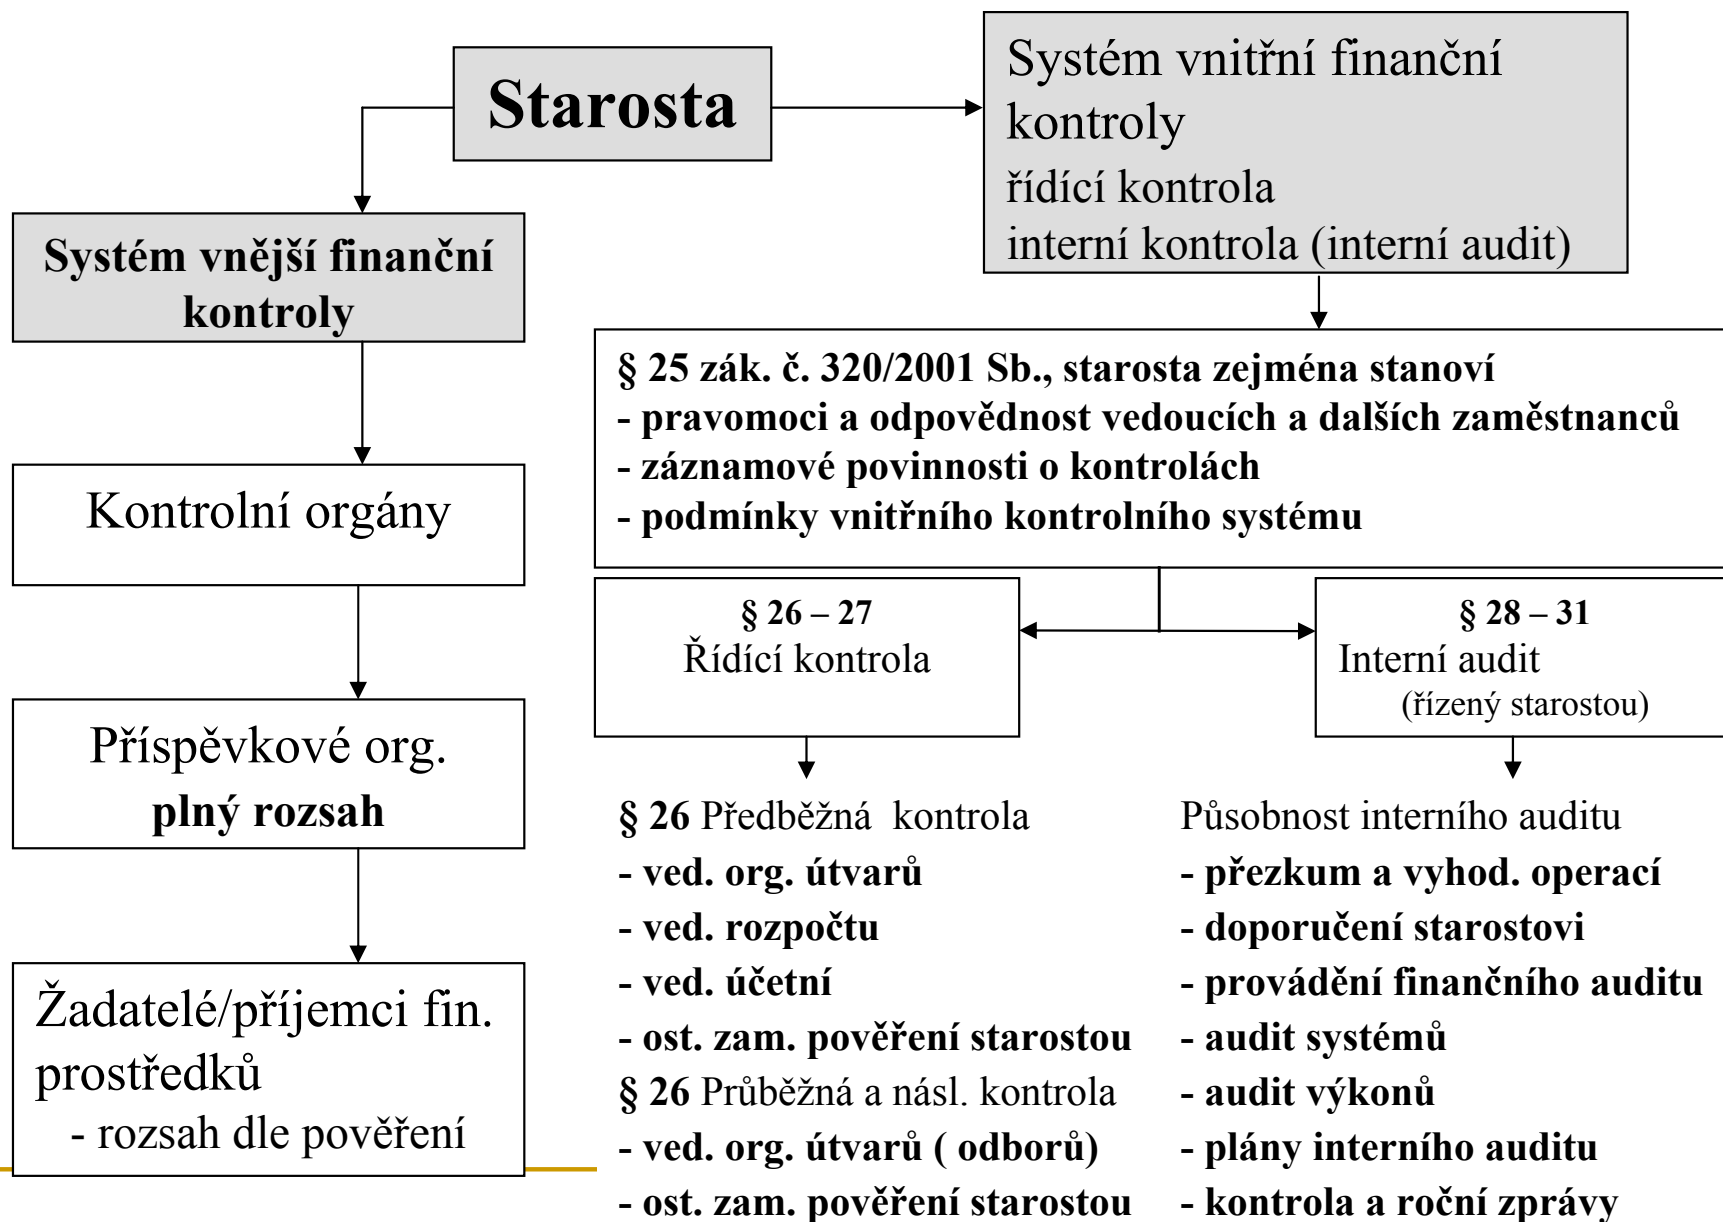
Starosta

Systém vnitřní finanční kontroly
řídící kontrola
interní kontrola (interní audit)

Systém vnější finanční kontroly

Kontrolní orgány

Příspěvkové org.
plný rozsah

Žadatelé/příjemci fin. prostředků
- rozsah dle pověření

§ 25 zák. č. 320/2001 Sb., starosta zejména stanoví
- pravomoci a odpovědnost vedoucích a dalších zaměstnanců
- záznamové povinnosti o kontrolách
- podmínky vnitřního kontrolního systému

§ 26 – 27
Řídící kontrola

§ 28 – 31
Interní audit
(řízený starostou)

§ 26 Předběžná kontrola
- ved. org. útvarů
- ved. rozpočtu
- ved. účetní
- ost. zam. pověření starostou
§ 26 Průběžná a násl. kontrola
- ved. org. útvarů ( odborů)
- ost. zam. pověření starostou

Působnost interního auditu
- přezkum a vyhod. operací
- doporučení starostovi
- provádění finančního auditu
- audit systémů
- audit výkonů
- plány interního auditu
- kontrola a roční zprávy